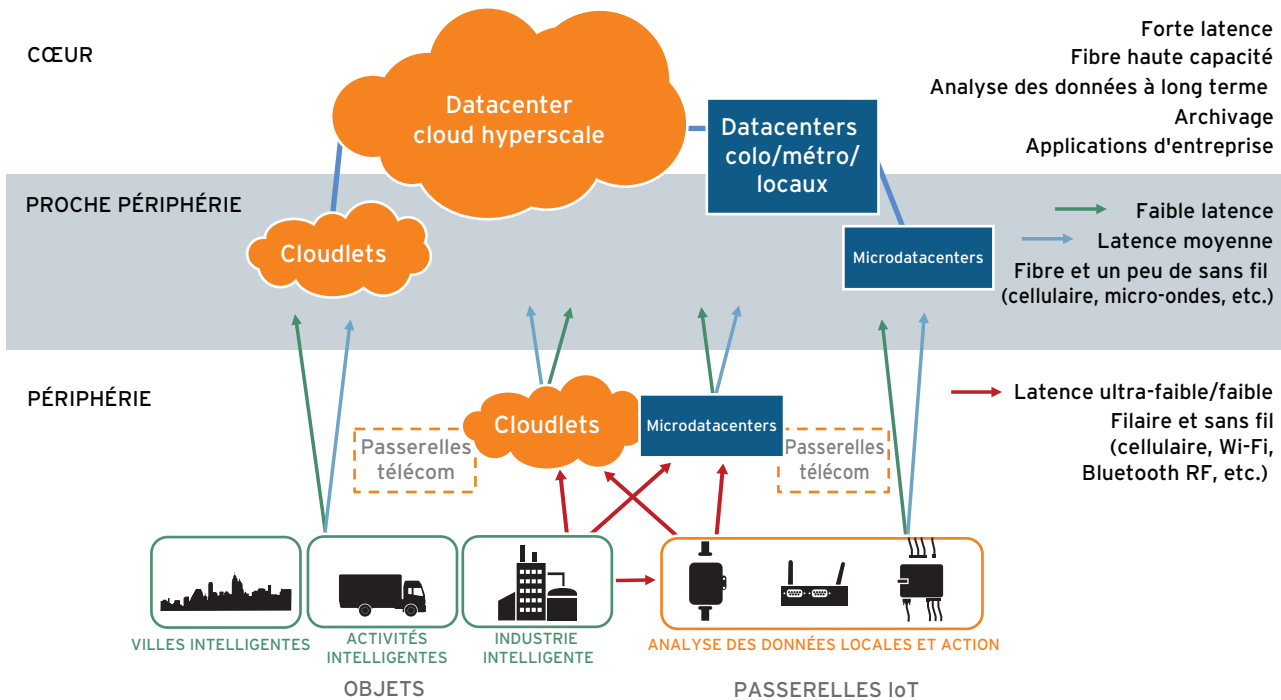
CŒUR

Datacenter cloud hyperscale

Datacenters colo/métro/ locaux

Forte latence
Fibre haute capacité
Analyse des données à long terme
Archivage
Applications d'entreprise

PROCHE PÉRIPHÉRIE

Cloudlets

Microdatacenters

Faible latence
Latence moyenne
Fibre et un peu de sans fil (cellulaire, micro-ondes, etc.)

PÉRIPHÉRIE

Passerelles télécom

Cloudlets

Microdatacenters

Passerelles télécom

Latence ultra-faible/faible
Filaire et sans fil (cellulaire, Wi-Fi, Bluetooth RF, etc.)

VILLES INTELLIGENTES

ACTIVITÉS INTELLIGENTES

INDUSTRIE INTELLIGENTE

ANALYSE DES DONNÉES LOCALES ET ACTION

OBJETS

PASSERELLES IoT